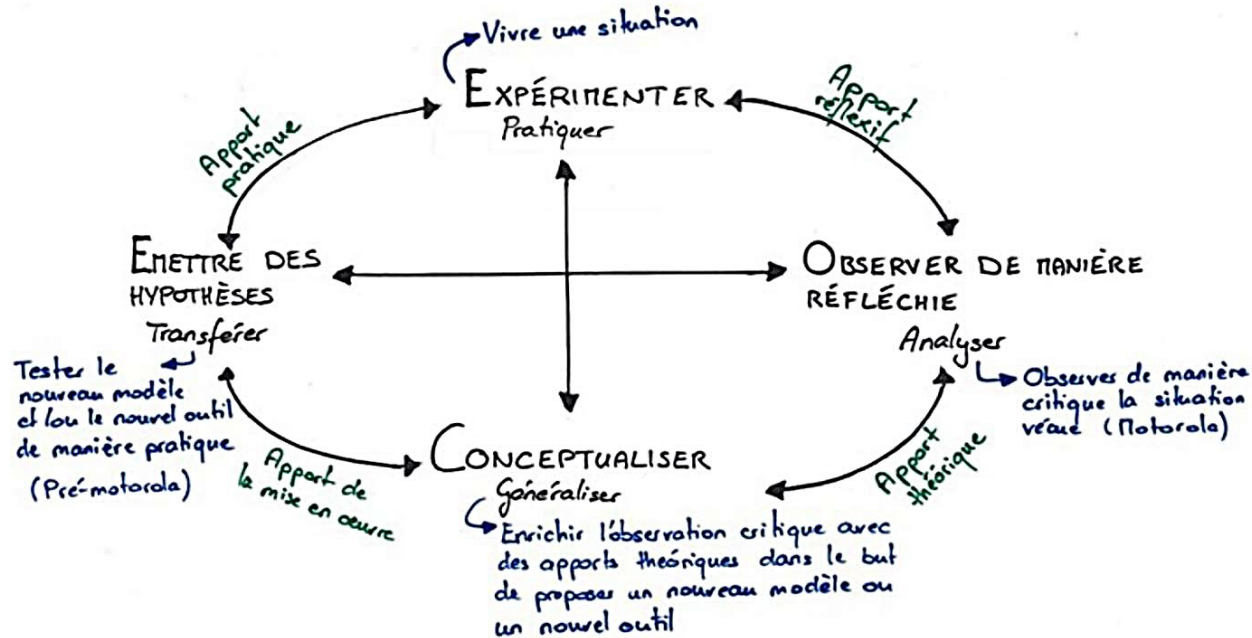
Vivre une situation

EXPÉRIMENTER
Pratiquer

Apport pratique

Apport réflexif

EMETTRE DES HYPOTHÈSES
Transférer

Tester le nouveau modèle et/ou le nouvel outil de manière pratique
(Pré-motorola)

OBSERVER DE MANIÈRE RÉFLÉCHIE
Analyser

Observer de manière critique la situation vécue (Motorola)

Apport de la mise en oeuvre

CONCEPTUALISER
Généraliser

Apport théorique

Enrichir l'observation critique avec des apports théoriques dans le but de proposer un nouveau modèle ou un nouvel outil